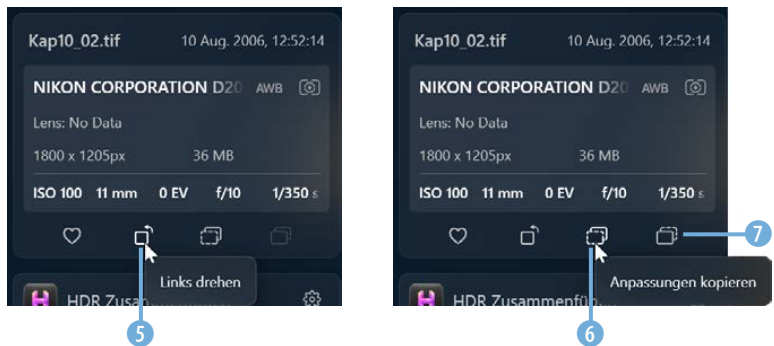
Kap10_02.tif 10 Aug. 2006, 12:52:14

NIKON CORPORATION D20 AWB

Lens: No Data

1800 x 1205px 36 MB

ISO 100 11 mm 0 EV f/10 1/350 s

Links drehen

HDR Zusam

5

Kap10_02.tif 10 Aug. 2006, 12:52:14

NIKON CORPORATION D20 AWB

Lens: No Data

1800 x 1205px 36 MB

ISO 100 11 mm 0 EV f/10 1/350 s

7

Anpassungen kopieren

HDR Zusammenfü

6